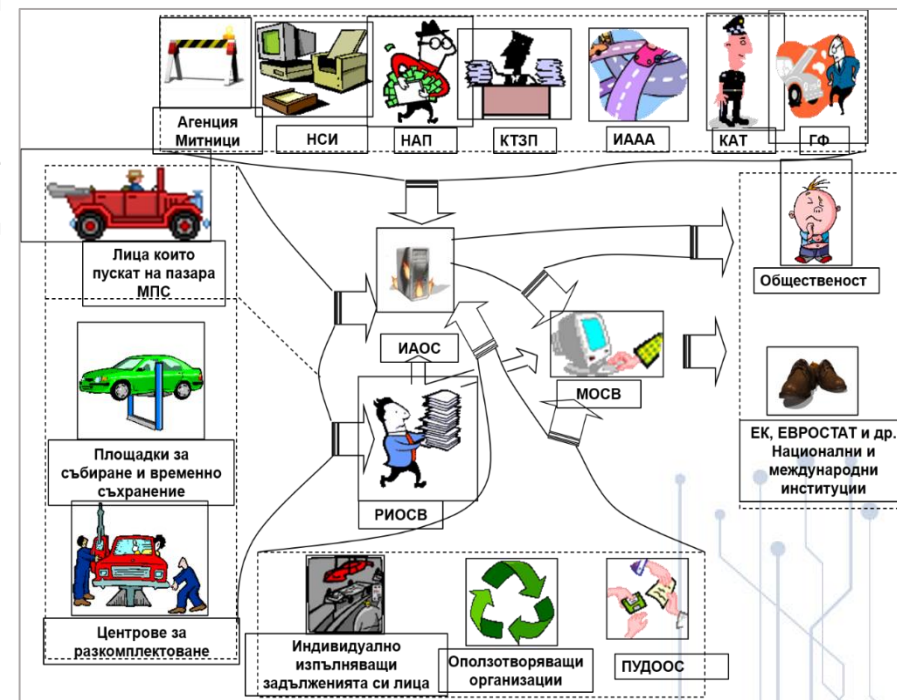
Агенция Митници

НСИ

НАП

КТЗП

ИААА

КАТ

ГФ

Лица които пускат на пазара МПС

Площадки за събиране и временно съхранение

Центрове за разкомплектоване

ИАОС

РИОСВ

МОСВ

Общественост

ЕК, ЕВРОСТАТ и др. Национални и международни институции

Индивидуално изпълняващи задълженията си лица

Оползотворяващи организации

ПУДООС